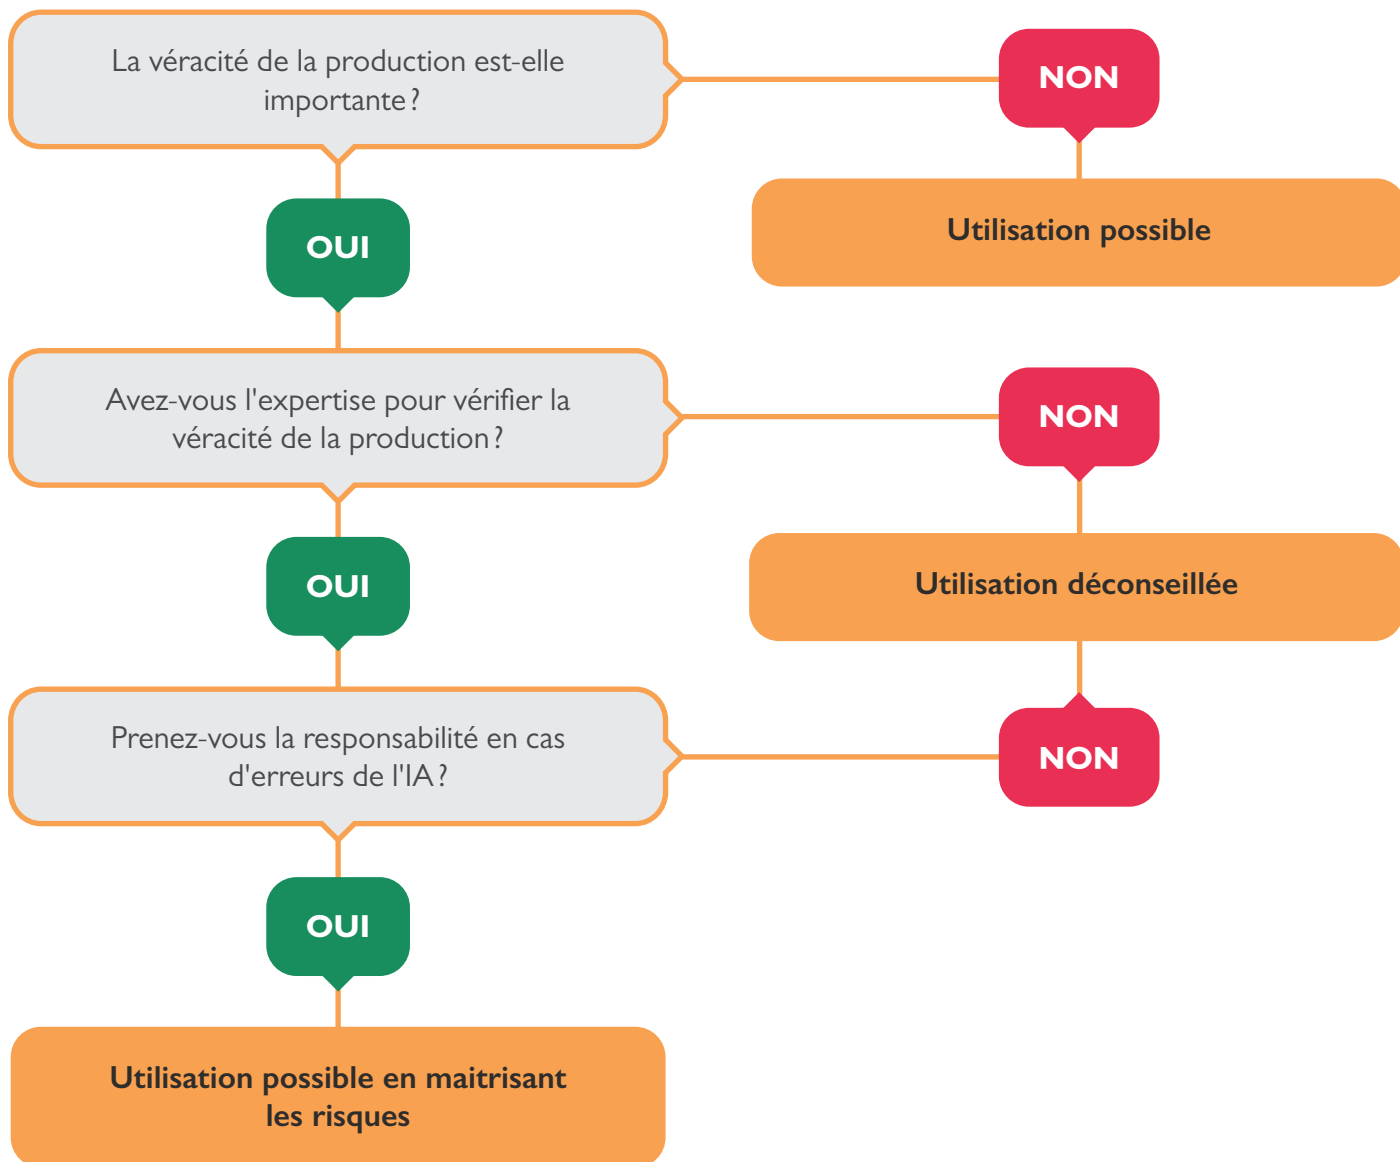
La véracité de la production est-elle importante ?

NON

Utilisation possible

OUI

Avez-vous l'expertise pour vérifier la véracité de la production ?

NON

Utilisation déconseillée

OUI

Prenez-vous la responsabilité en cas d'erreurs de l'IA ?

NON

OUI

Utilisation possible en maitrisant les risques